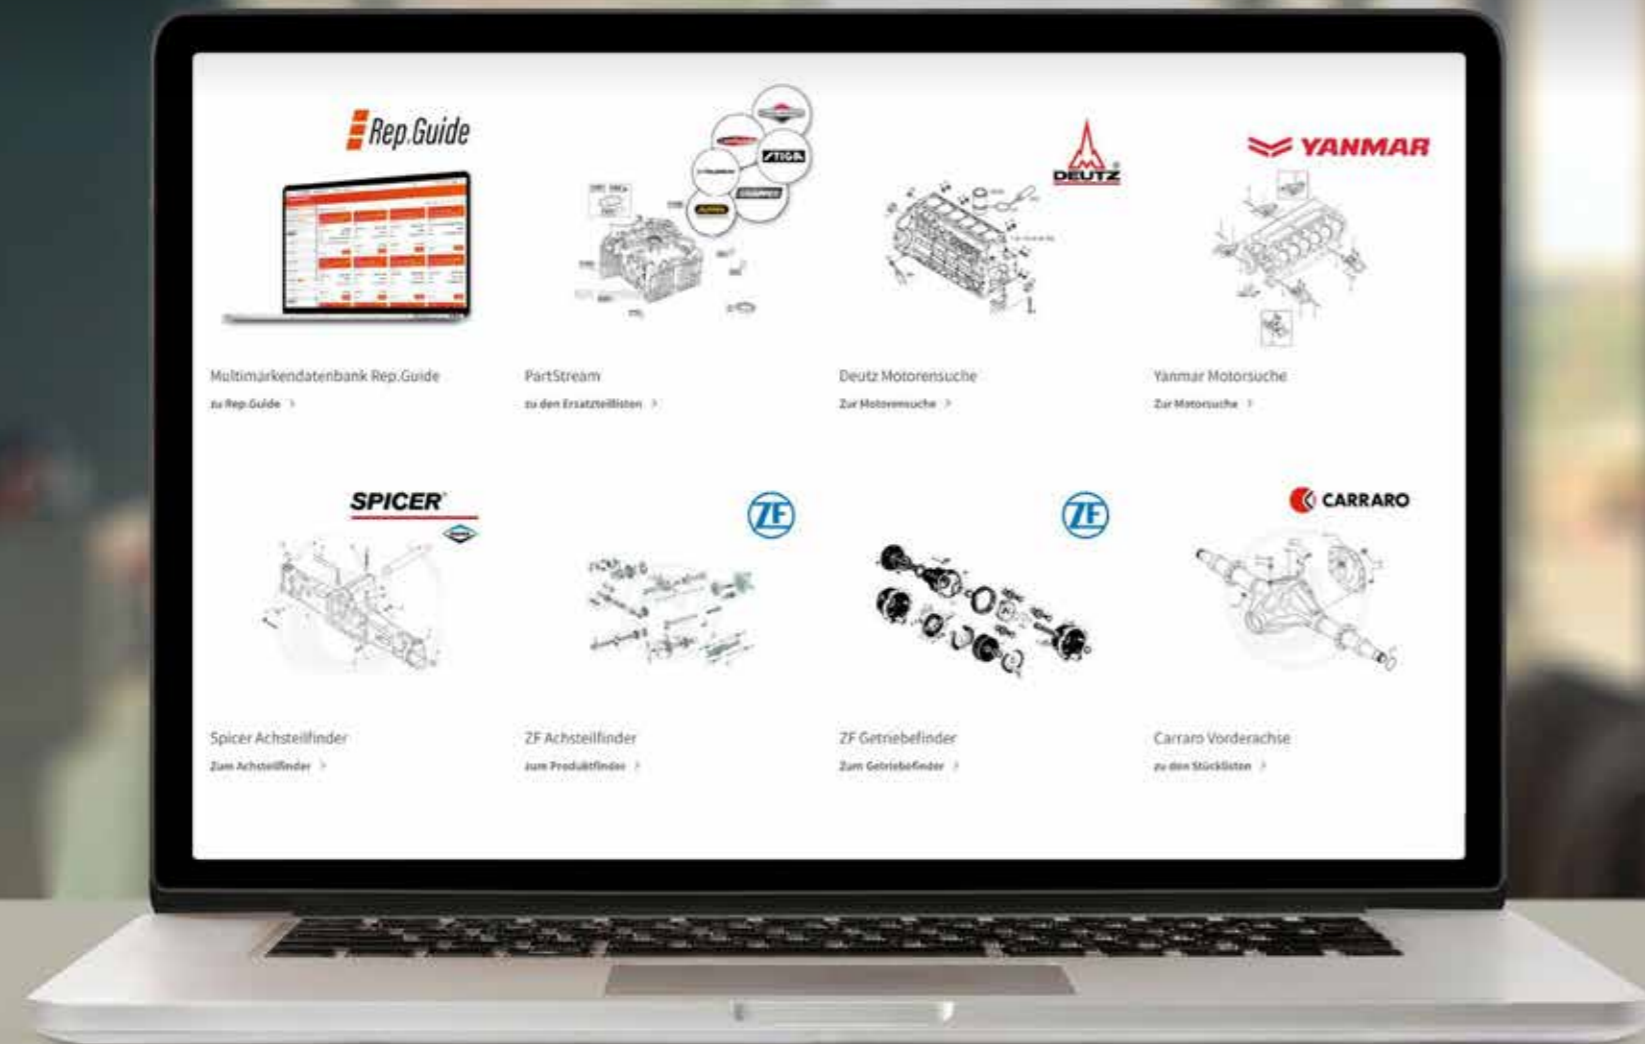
Rep.Guide

Multimarkendatenbank Rep.Guide
zu Rep.Guide >

STIGA

PartStream
zu den Ersatzteillisten >

DEUTZ

Deutz Motorensuche
Zur Motorensuche >

YANMAR

Yanmar Motorsuche
Zur Motorsuche >

SPICER

Spicer Achsteilfinder
Zum Achsteilfinder >

ZF

ZF Achsteilfinder
zum Produktfinder >

ZF

ZF Getriebefinder
Zum Getriebefinder >

CARRARO

Carraro Vorderachse
zu den Stücklisten >